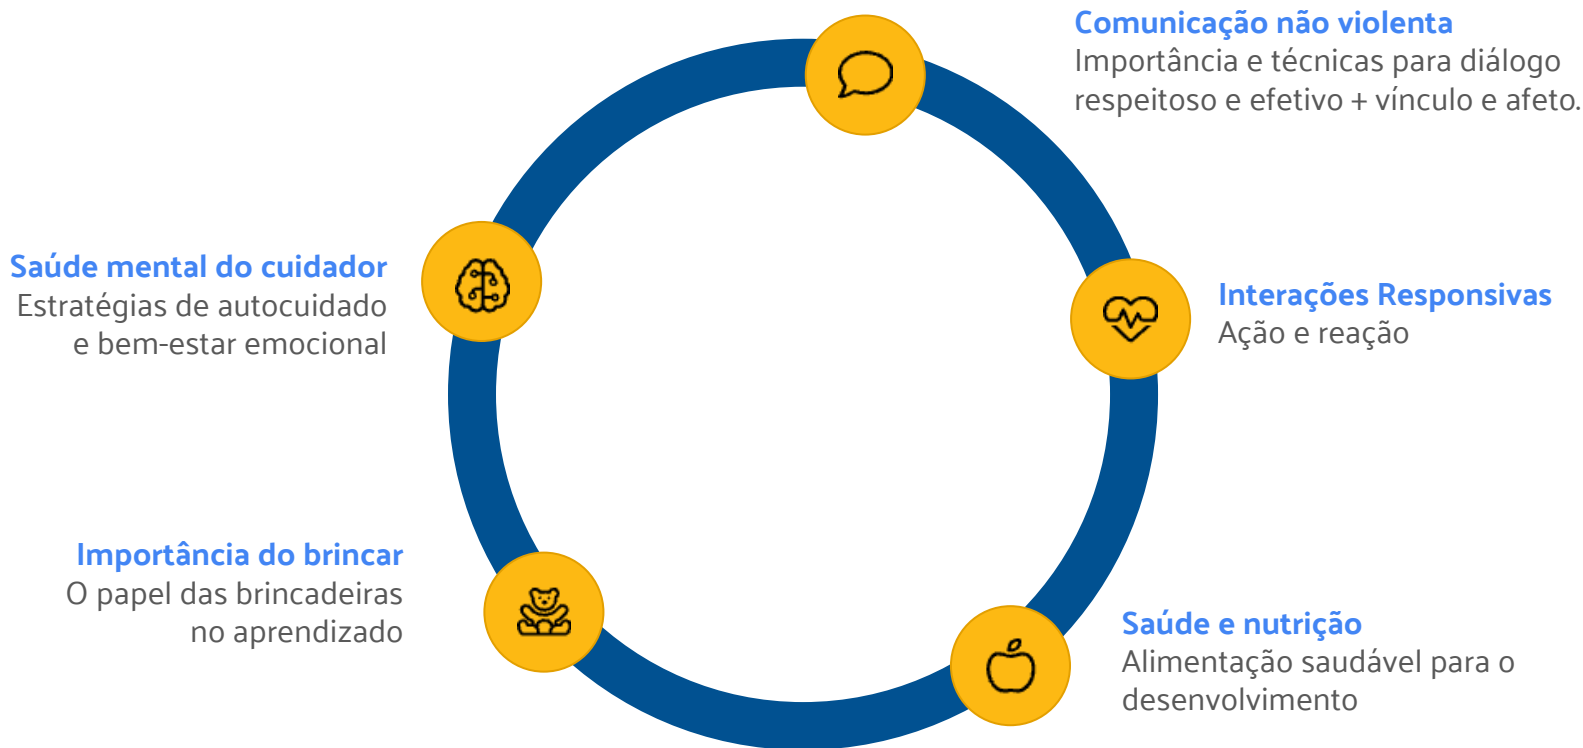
Comunicação não violenta
Importância e técnicas para diálogo respeitoso e efetivo + vínculo e afeto.

Saúde mental do cuidador
Estratégias de autocuidado e bem-estar emocional

Interações Responsivas
Ação e reação

Importância do brincar
O papel das brincadeiras no aprendizado

Saúde e nutrição
Alimentação saudável para o desenvolvimento